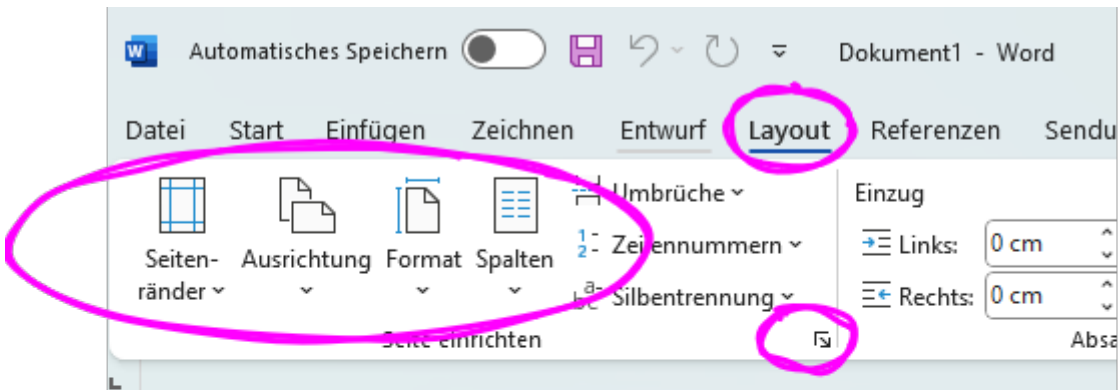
Automatisches Speichern

Dokument1 - Word

Datei Start Einfügen Zeichnen Entwurf Layout Referenzen Sendu

Seitenränder Ausrichtung Format Spalten

Umbrüche

Zeilennummern

Silbentrennung

Seite einrichten

Einzug

Links: 0 cm

Rechts: 0 cm

Absa